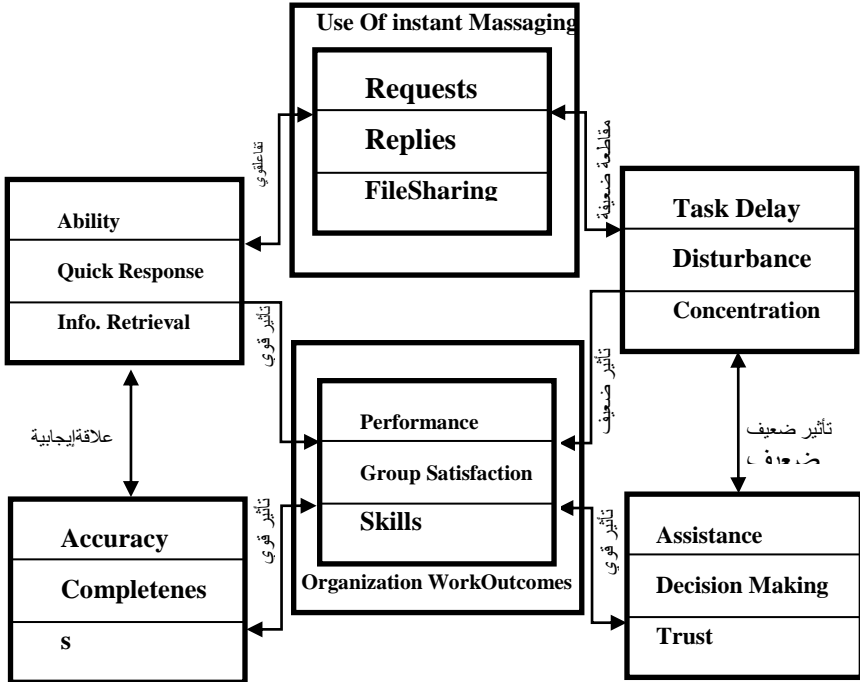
Use Of instant Massaging

Requests

Replies

FileSharing

تفاعلقوي

مقاطعة ضعيفة

Ability

Quick Response

Info. Retrieval

Task Delay

Disturbance

Concentration

تأثير قوي

تأثير ضعيف

علاقةإيجابية

Performance

Group Satisfaction

Skills

Organization WorkOutcomes

تأثير ضعيف

ضعيف

تأثير قوي

تأثير قوي

Accuracy

Completenes

s

Assistance

Decision Making

Trust